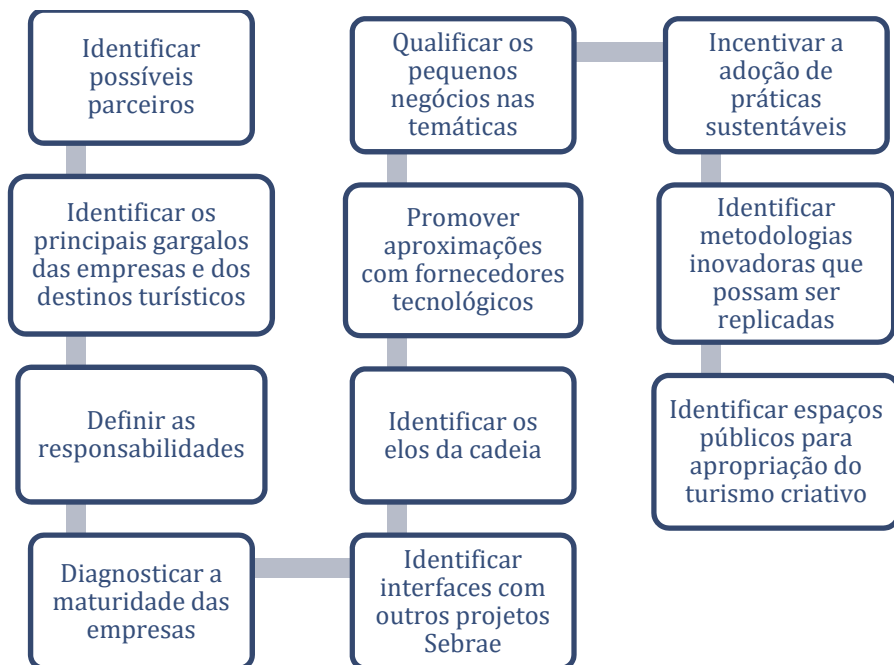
Identificar possíveis parceiros

Identificar os principais gargalos das empresas e dos destinos turísticos

Definir as responsabilidades

Diagnosticar a maturidade das empresas

Identificar interfaces com outros projetos Sebrae

Identificar os elos da cadeia

Promover aproximações com fornecedores tecnológicos

Qualificar os pequenos negócios nas temáticas

Incentivar a adoção de práticas sustentáveis

Identificar metodologias inovadoras que possam ser replicadas

Identificar espaços públicos para apropriação do turismo criativo